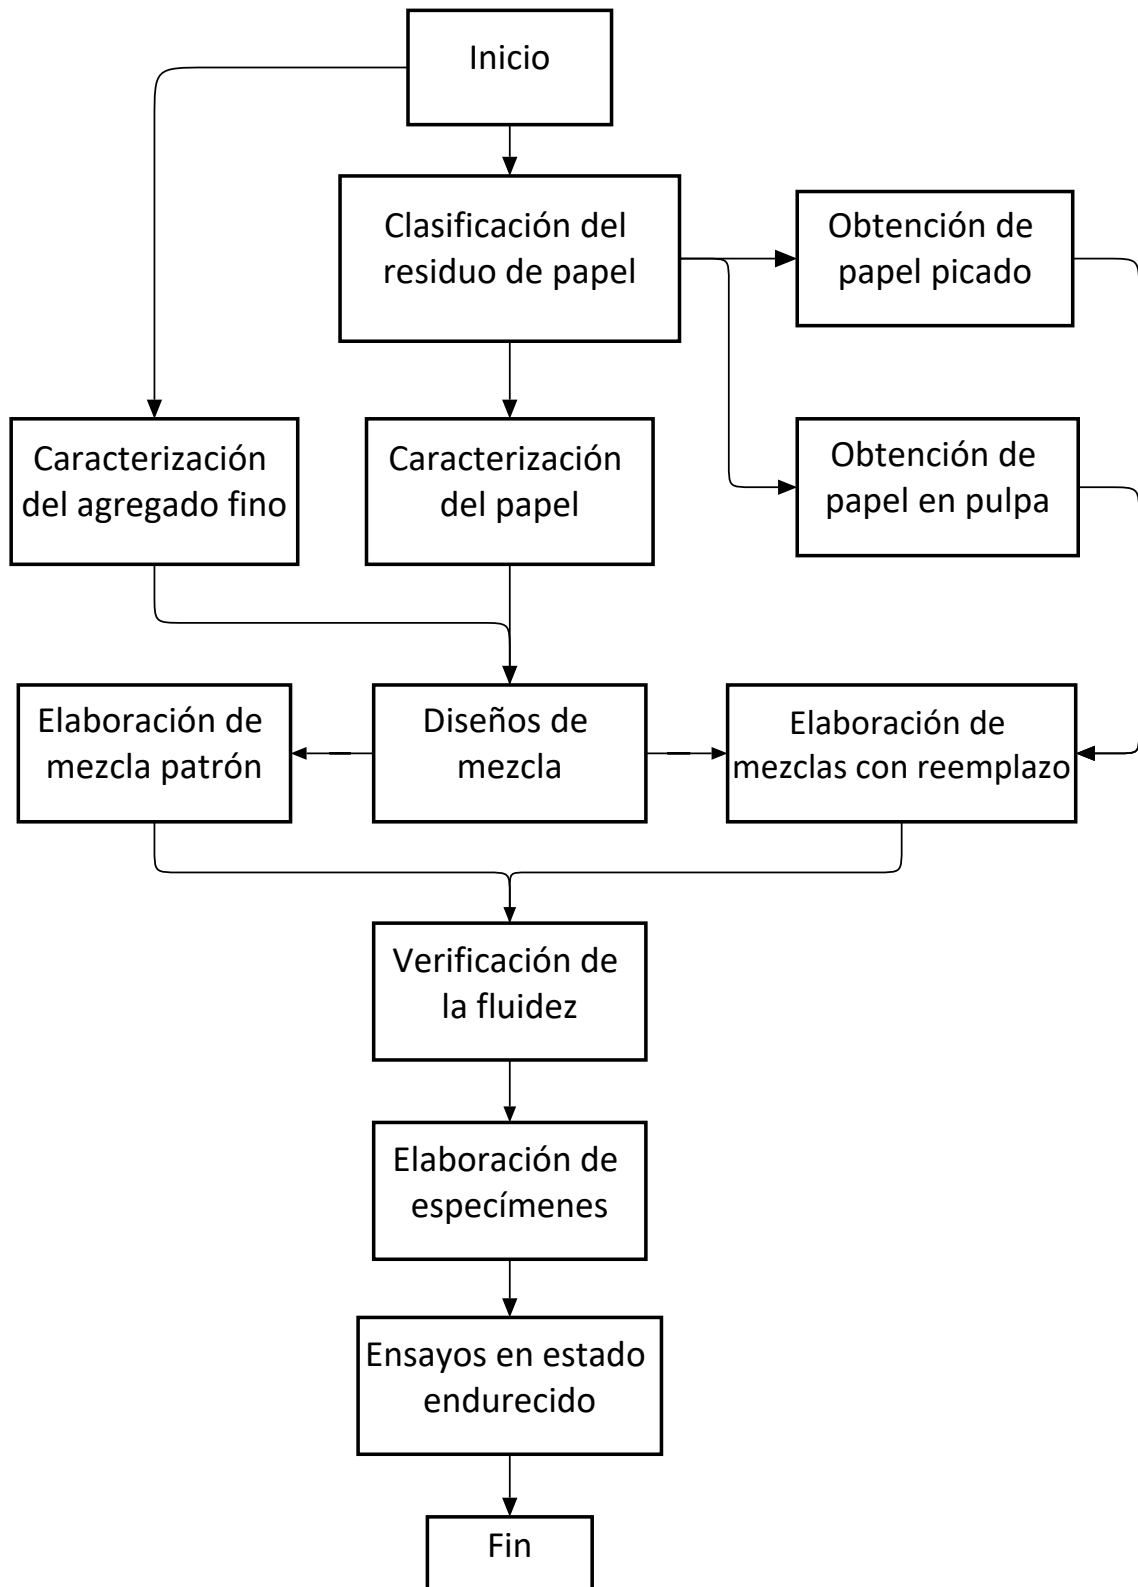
Inicio

Clasificación del residuo de papel

Obtención de papel picado

Obtención de papel en pulpa

Caracterización del agregado fino

Caracterización del papel

Elaboración de mezcla patrón

Diseños de mezcla

Elaboración de mezclas con reemplazo

Verificación de la fluidez

Elaboración de especímenes

Ensayos en estado endurecido

Fin